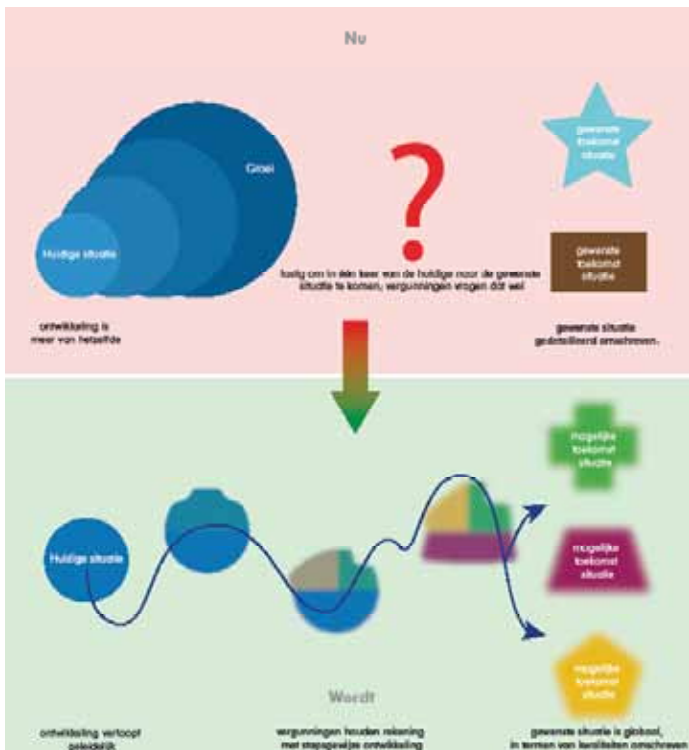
Nu

Groei

Huidige situatie

gewenste toekomst situatie

gewenste toekomst situatie

lastig om in één keer van de huidige naar de gewenste situatie te komen; vergunningen vragen dat wel

ontwikkeling is meer van hetzelfde

gewenste situatie gedetailleerd omschreven.

Huidige situatie

mogelijke toekomst situatie

mogelijke toekomst situatie

mogelijke toekomst situatie

Wordt

ontwikkeling verloopt geleidelijk

vergunningen houden rekening met stapsgewijze ontwikkeling

gewenste situatie is globaal, in termen van kwaliteiten omschreven